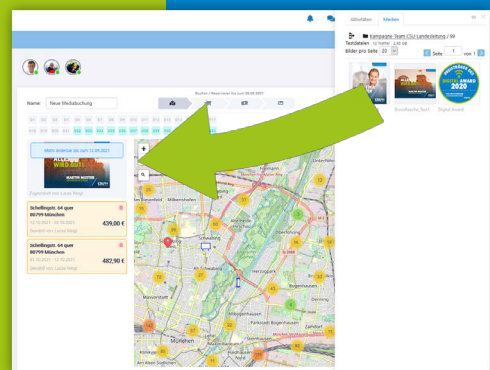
Aktivitäten Medien

Kampagne-Team CSU-Landesleitung / 00

Testdateien 12 Dateien 2,00 GB

Bilder pro Seite 20

Seite 1 von 1

Brandfläche_Test1

Digital Award

Buchen / Reserviert bis zum 06.09.2021

Name: Neue Mediabuchung

Mein Motiv bis zum 12.09.2021

ALLES WIRD GUT. MARTIN MUSTER CSU

Zugewiesen von Lucas Weigl

Schelling str. 64 quer
80799 München
439,00 €
Gebucht von Lucas Weigl

Schelling str. 64 quer
80799 München
482,90 €
Gebucht von Lucas Weigl

AUSZEICHNUNG DIGITAL AWARD 2020